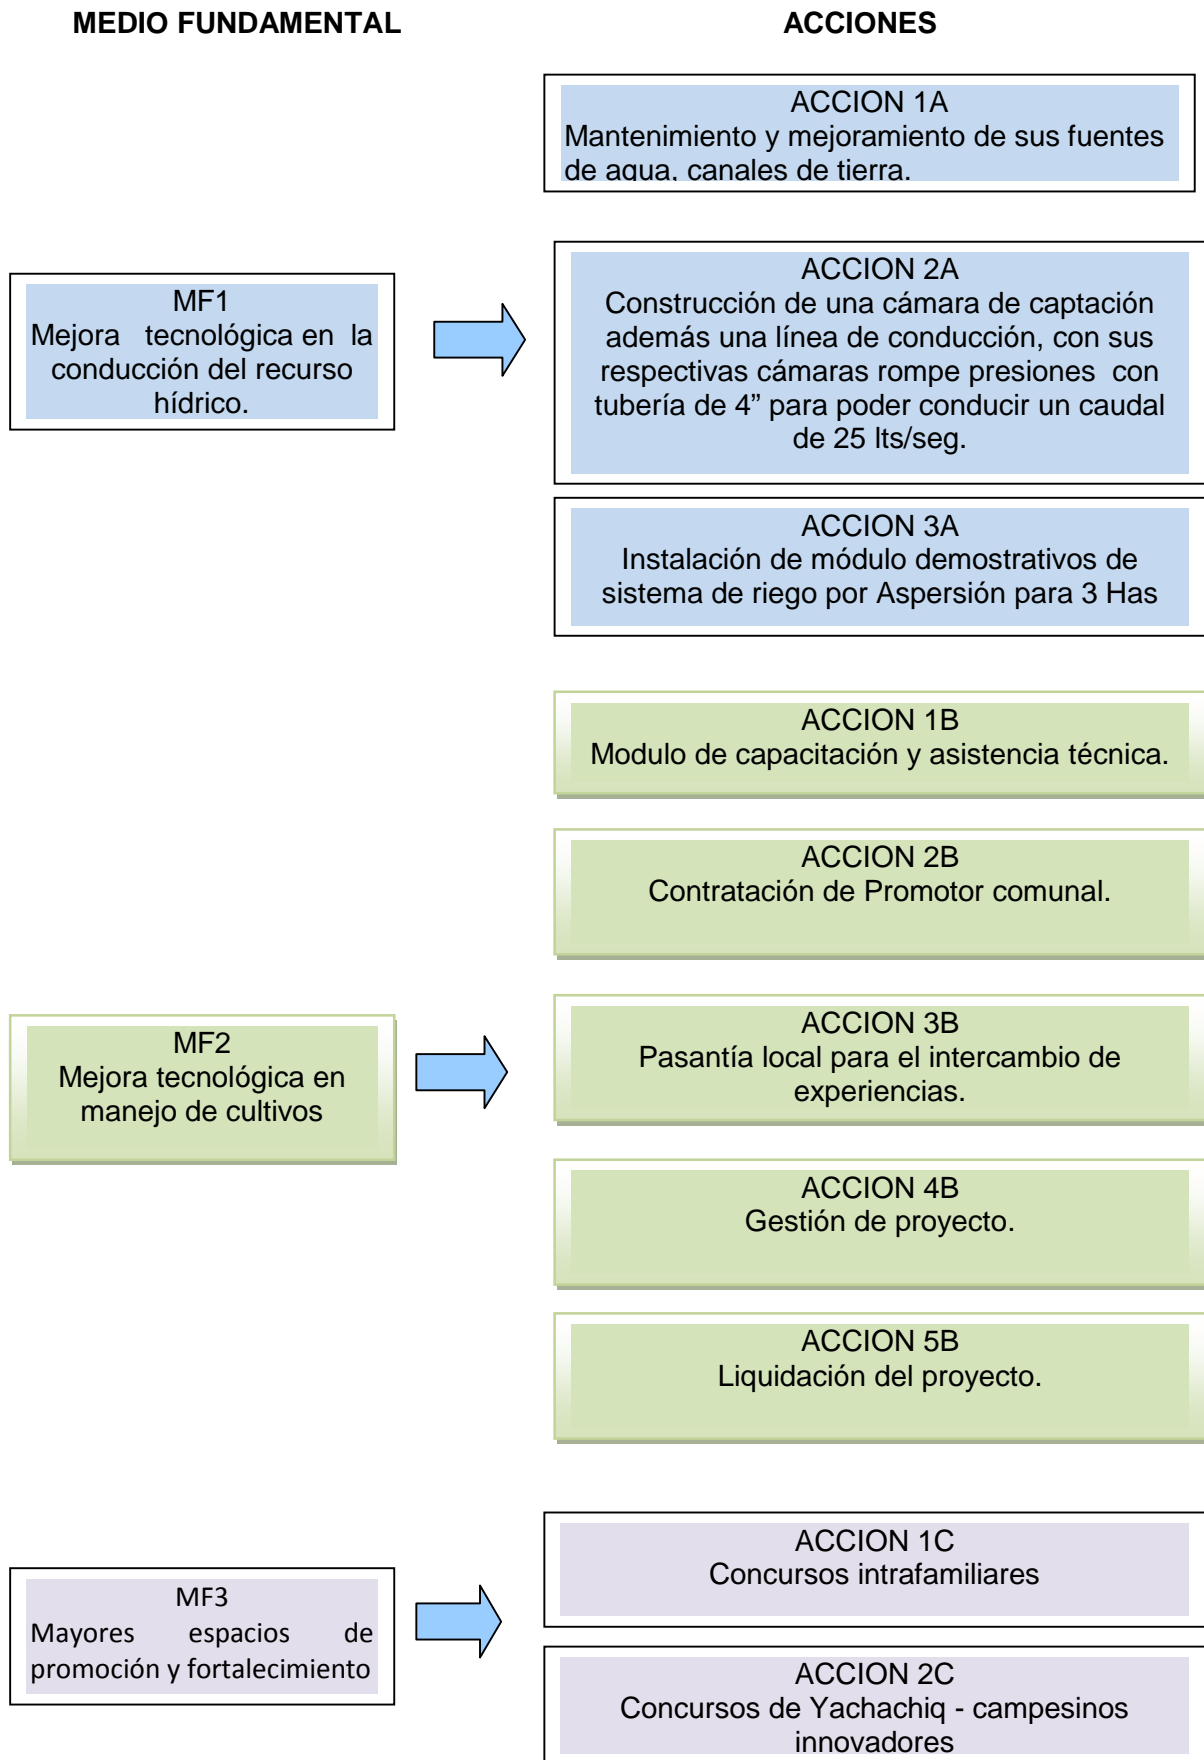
MEDIO FUNDAMENTAL

ACCIONES

ACCION 1A
Mantenimiento y mejoramiento de sus fuentes de agua, canales de tierra.

MF1
Mejora tecnológica en la conducción del recurso hídrico.

ACCION 2A
Construcción de una cámara de captación además una línea de conducción, con sus respectivas cámaras rompe presiones con tubería de 4” para poder conducir un caudal de 25 lts/seg.

ACCION 3A
Instalación de módulo demostrativos de sistema de riego por Aspersión para 3 Has

ACCION 1B
Modulo de capacitación y asistencia técnica.

ACCION 2B
Contratación de Promotor comunal.

MF2
Mejora tecnológica en manejo de cultivos

ACCION 3B
Pasantía local para el intercambio de experiencias.

ACCION 4B
Gestión de proyecto.

ACCION 5B
Liquidación del proyecto.

ACCION 1C
Concursos intrafamiliares

MF3
Mayores espacios de promoción y fortalecimiento

ACCION 2C
Concursos de Yachachiq - campesinos innovadores